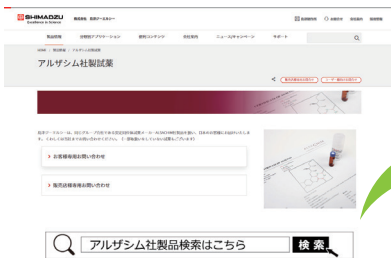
SHIMADZU
Excellence in Science

製品情報　分析計アプリケーション　研究コンテンツ　会社案内　ニュース/キャンペーン　サポート

アルザシム社製試薬

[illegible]

> お客様後者お問い合わせ

> 販売店様者お問い合わせ

アルザシム社製品検索はこちら　検索